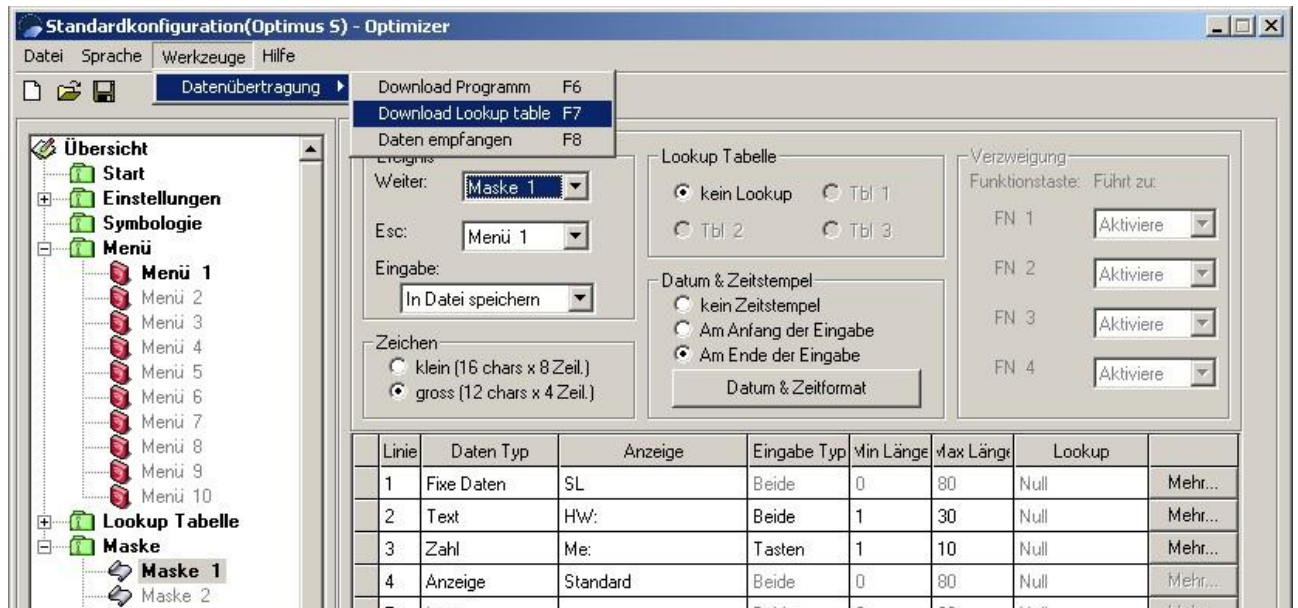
Standardkonfiguration(Optimus S) - Optimizer

Datei Sprache Werkzeuge Hilfe

Datenübertragung

Download Programm F6
Download Lookup table F7
Daten empfangen F8

Übersicht
Start
Einstellungen
Symbologie
Menü
Menü 1
Menü 2
Menü 3
Menü 4
Menü 5
Menü 6
Menü 7
Menü 8
Menü 9
Menü 10
Lookup Tabelle
Maske
Maske 1
Maske 2

Ereignis
Weiter: Maske 1
Esc: Menü 1
Eingabe:
In Datei speichern

Zeichen
klein (16 chars x 8 Zeil.)
gross (12 chars x 4 Zeil.)

Lookup Tabelle
kein Lookup
Tbl 1
Tbl 2
Tbl 3

Datum & Zeitstempel
kein Zeitstempel
Am Anfang der Eingabe
Am Ende der Eingabe
Datum & Zeitformat

Verzweigung
Funktionstaste: Führt zu:
FN 1 Aktiviere
FN 2 Aktiviere
FN 3 Aktiviere
FN 4 Aktiviere

| Linie | Daten Typ | Anzeige | Eingabe Typ | Min Länge | Max Länge | Lookup | |
|---|---|---|---|---|---|---|---|
| 1 | Fixe Daten | SL | Beide | 0 | 80 | Null | Mehr... |
| 2 | Text | HW: | Beide | 1 | 30 | Null | Mehr... |
| 3 | Zahl | Me: | Tasten | 1 | 10 | Null | Mehr... |
| 4 | Anzeige | Standard | Beide | 0 | 80 | Null | Mehr... |